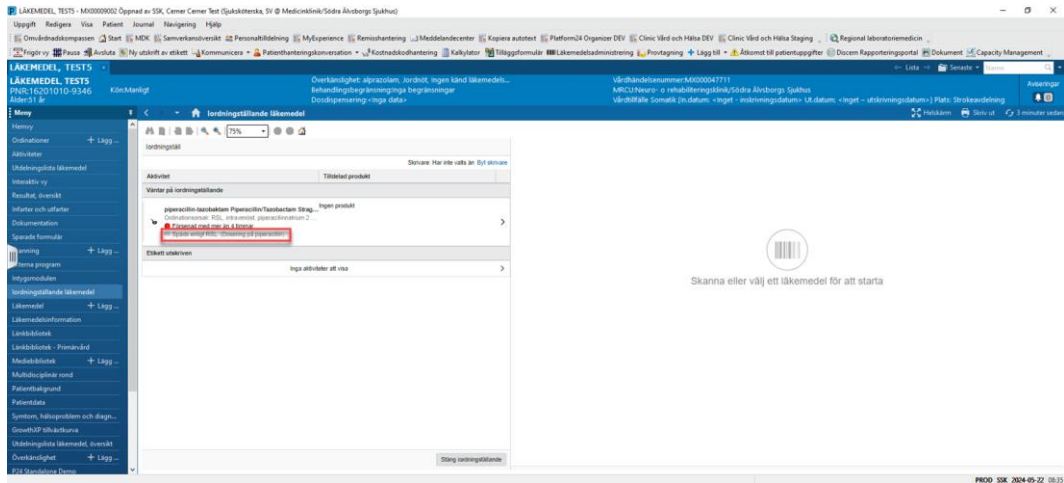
LÄKEMEDEL, TESTS - MX00009002 Öppnad av SSK, Cerner Cerner Test (Sjuksköterska, SV @ Medicinklinik/Södra Älvsborgs Sjukhus)

Uppgift Redigera Visa Patient Journal Navigering Hjälp

Omvårdnadskompassen Start MDK Samverkansöversikt Personaltilldelning MyExperience Remisshantering Meddelandecenter Kopiera autotext Platform24 Organizer DEV Clinic Vård och Hälsa DEV Clinic Vård och Hälsa Staging Regional laboratoriemedicin

Frigör vy Paus Avsluta Ny utskrift av etikett Kommunicera Patienthanteringskonversation Kostnadskodhantering Kalkylator Tilläggsformulär Läkemedelsadministrering Provtagning Lägg till Åtkomst till patientuppgifter Discern Rapporteringsportal Dokument Capacity Management

LÄKEMEDEL, TESTS

LÄKEMEDEL, TESTS
PNR:16201010-9346 Kön:Manligt
Ålder:51 år

Överkänslighet: alprazolam, Jordnöt, Ingen känd läkemedels...
Behandlingsbegränsning:Inga begränsningar
Dosdispensering:<Inga data>

Vårdhändelsenummer:MX000047711
MRCU:Neuro- o rehabiliteringsklinik/Södra Älvsborgs Sjukhus
Vårdtillfälle Somatik [In.datum: <Inget - inskrivningsdatum> Ut.datum: <Inget - utskrivningsdatum>] Plats: Strokeavdelning

Lista Senaste Avisering

Meny

Iordningställande läkemedel

Helskärm Skriv ut 3 minuter sedan

Hemvy
Ordinationer + Lägg ...
Aktiviteter
Utdelningslista läkemedel
Interaktiv vy
Resultat, översikt
Infarter och utfarter
Dokumentation
Sparade formulär
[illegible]anning + Lägg ...
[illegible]terna program
Intygsmodulen
Iordningställande läkemedel
Läkemedel + Lägg ...
Läkemedelsinformation
Länkbibliotek
Länkbibliotek - Primärvård
Mediebibliotek + Lägg ...
Multidisciplinär rond
Patientbakgrund
Patientdata
Symtom, hälsoproblem och diagn...
GrowthXP tillväxtkurva
Utdelningslista läkemedel, översikt
Överkänslighet + Lägg ...
P24 Standalone Demo

75%

Iordningställ

Skrivare: Har inte valts än Byt skrivare

| Aktivitet | Tilldelad produkt |
|---|---|

Väntar på iordningställande

piperacillin-tazobaktam Piperacillin/Tazobactam Strag...
Ordinationsorsak: RSL, intravenöst, piperacillinnatrium 2...
Försenad med mer än 4 timmar
Spädd enligt RSL. (Dosering på piperacillin)

Ingen produkt

Etikett utskriven

Inga aktiviteter att visa

Stäng iordningställande

Skanna eller välj ett läkemedel för att starta

PROD SSK 2024-05-22 08:35